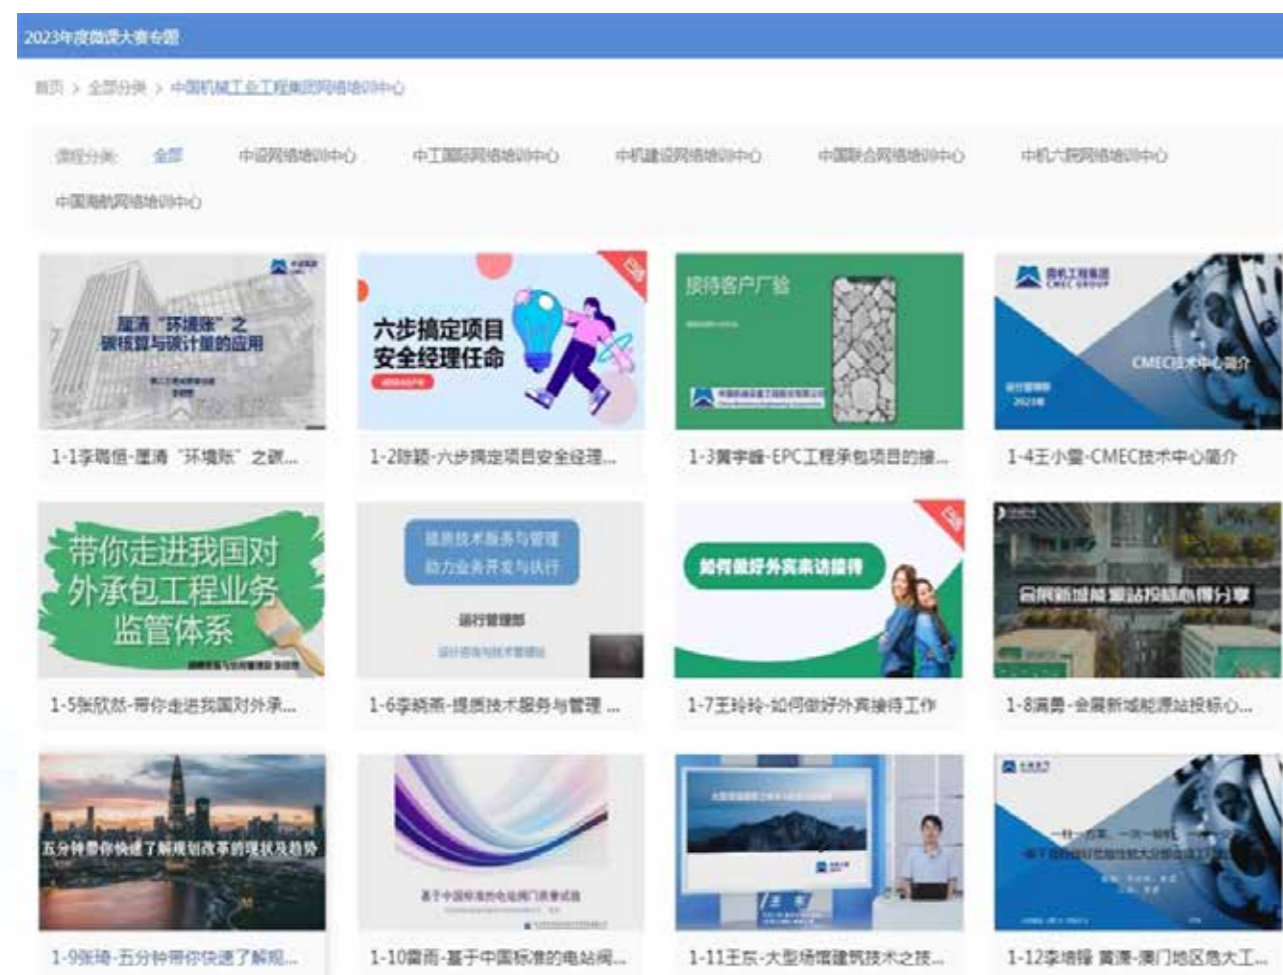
2023年度微课大赛专题

首页 > 全部分类 > 中国机械工业工程集团网络培训中心

课程分类: 全部 中设网络培训中心 中工国际网络培训中心 中机建设网络培训中心 中国联合网络培训中心 中机六院网络培训中心 中国海航网络培训中心

厘清“环境账”之碳核算与碳计量的应用

1-1李鸣佳-厘清“环境账”之碳...

六步搞定项目安全经理任命

1-2陈颖-六步搞定项目安全经理...

接待客户厂验

1-3黄宇峰-EPC工程承包项目的接...

国机工程集团 CMEC GROUP

CMEC技术中心简介

2023年

1-4王小雪-CMEC技术中心简介

带你走进我国对外承包工程业务监管体系

1-5张欣然-带你走进我国对外承...

提质技术服务与管理 助力业务开发与执行

运行管理部

1-6李晓蒂-提质技术服务与管理 ...

如何做好外宾来访接待

1-7王玲玲-如何做好外宾接待工作

会展新城能源站投标心得分享

1-8满勇-会展新城能源站投标心...

五分钟带你快速了解规划改革的现状及趋势

1-9张琦-五分钟带你快速了解规...

基于中国标准的电站阀门质量试验

1-10曹雨-基于中国标准的电站阀...

1-11王东-大型场馆建筑技术之技...

1-12李培锋 黄潇-澳门地区危大工...